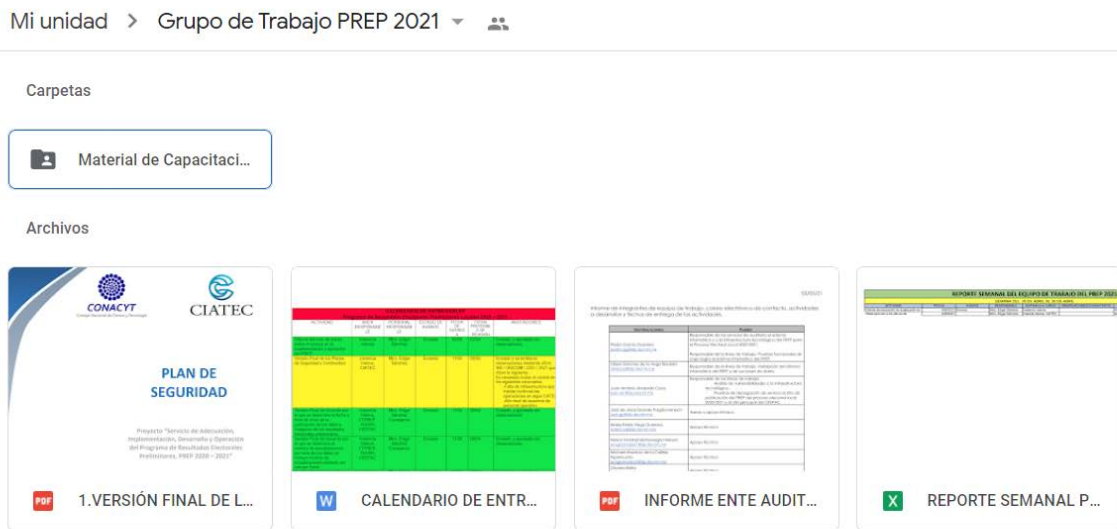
Mi unidad > Grupo de Trabajo PREP 2021

Carpetas

Material de Capacitaci...

Archivos

CONACYT

CIATEC

PLAN DE SEGURIDAD

Proyecto "Servicio de Adecuación, Implementación, Desarrollo y Operación del Programa de Resultados Electorales Preliminares, PREP 2020 – 2021"

PDF 1.VERSIÓN FINAL DE L...

CALENDARIO DE ENTREGABLES

W CALENDARIO DE ENTR...

Informe de integrantes de equipo de trabajo, correo electrónico de contacto, actividades a desarrollar y fechas de entrega de las actividades.

PDF INFORME ENTE AUDIT...

REPORTE SEMANAL DEL EQUIPO DE TRABAJO DEL PREP 2021

X REPORTE SEMANAL P...